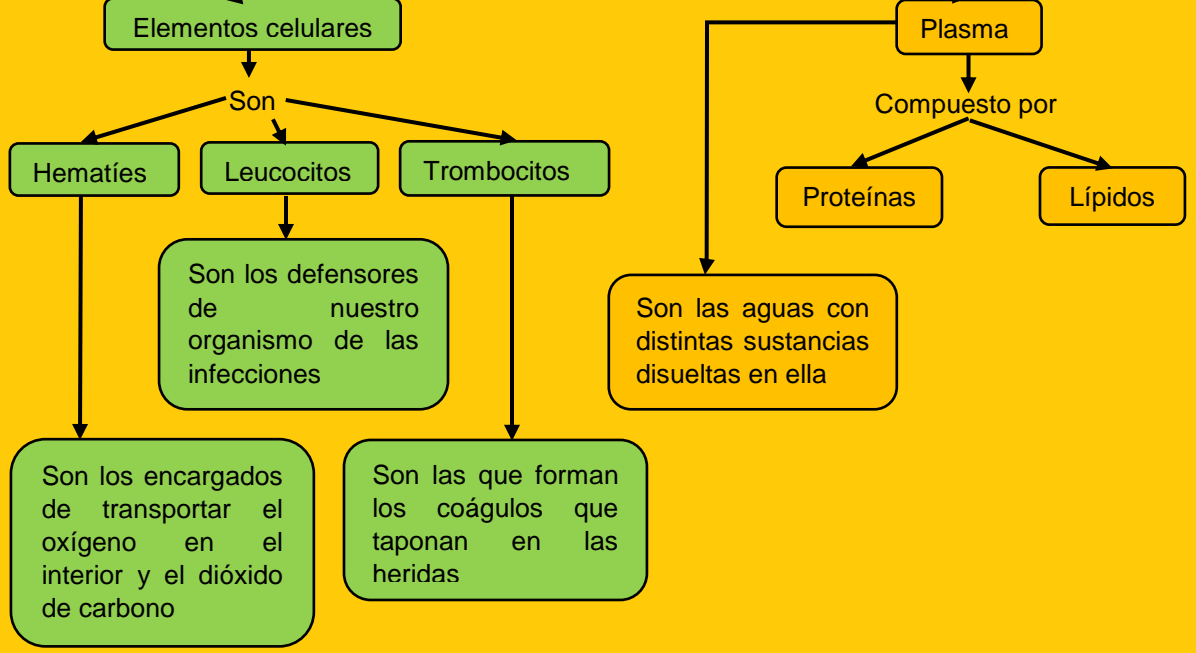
Elementos celulares

Son

Hematíes

Leucocitos

Trombocitos

Son los defensores de nuestro organismo de las infecciones

Son los encargados de transportar el oxígeno en el interior y el dióxido de carbono

Son las que forman los coágulos que taponan en las heridas

Plasma

Compuesto por

Proteínas

Lípidos

Son las aguas con distintas sustancias disueltas en ella